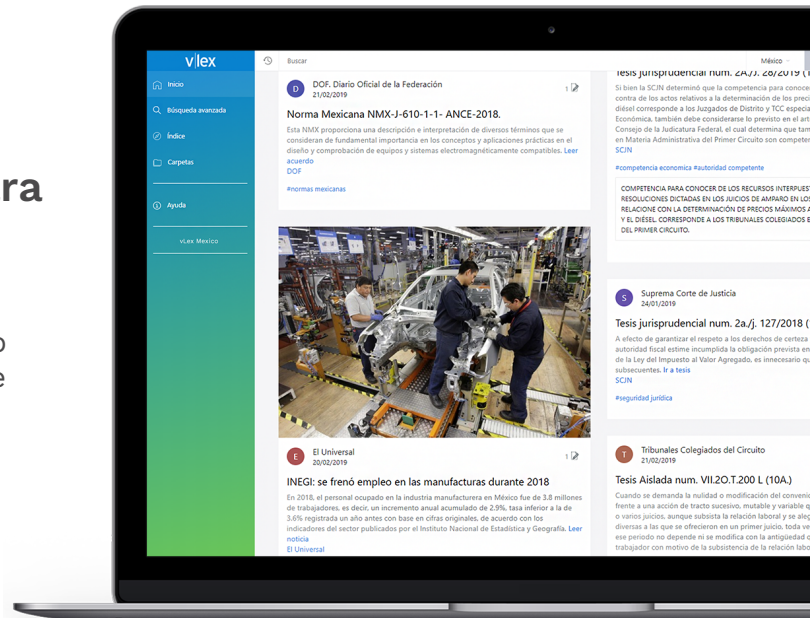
ra

o
e

vlex

Inicio

Búsqueda avanzada

Índice

Carpetas

Ayuda

vLex Mexico

Buscar

México

D DOF. Diario Oficial de la Federación
21/02/2019

1

Norma Mexicana NMX-J-610-1-1- ANCE-2018.

Esta NMX proporciona una descripción e interpretación de diversos términos que se consideran de fundamental importancia en los conceptos y aplicaciones prácticas en el diseño y comprobación de equipos y sistemas electromagnéticamente compatibles. Leer acuerdo
DOF

#normas mexicanas

E El Universal
20/02/2019

1

INEGI: se frenó empleo en las manufacturas durante 2018

En 2018, el personal ocupado en la industria manufacturera en México fue de 3.8 millones de trabajadores, es decir, un incremento anual acumulado de 2.9%, tasa inferior a la de 3.6% registrada un año antes con base en cifras originales, de acuerdo con los indicadores del sector publicados por el Instituto Nacional de Estadística y Geografía. Leer noticia
El Universal

Tesis jurisprudencial num. 2a./J. 28/2019 (

Si bien la SCJN determinó que la competencia para conoce contra de los actos relativos a la determinación de los preci diésel corresponde a los Juzgados de Distrito y TCC especia Económica, también debe considerarse lo previsto en el art Consejo de la Judicatura Federal, el cual determina que tam en Materia Administrativa del Primer Circuito son competer
SCJN

#competencia economica #autoridad competente

COMPETENCIA PARA CONOCER DE LOS RECURSOS INTERPUES RESOLUCIONES DICTADAS EN LOS JUICIOS DE AMPARO EN LOS RELACIONE CON LA DETERMINACIÓN DE PRECIOS MÁXIMOS Y EL DIÉSEL. CORRESPONDE A LOS TRIBUNALES COLEGIADOS E DEL PRIMER CIRCUITO.

S Suprema Corte de Justicia
24/01/2019

Tesis jurisprudencial num. 2a./J. 127/2018 (

A efecto de garantizar el respeto a los derechos de certeza autoridad fiscal estime incumplida la obligación prevista en de la Ley del Impuesto al Valor Agregado, es innecesario qu subsecuentes. Ir a tesis
SCJN

#seguridad jurídica

T Tribunales Colegiados del Circuito
21/02/2019

Tesis Aislada num. VII.2O.T.200 L (10A.)

Cuando se demanda la nulidad o modificación del conveni frente a una acción de tracto sucesivo, mutable y variable q o varios juicios, aunque subsista la relación laboral y se aleg diversas a las que se ofrecieron en un primer juicio, toda ve ese periodo no depende ni se modifica con la antigüedad c trabajador con motivo de la subsistencia de la relación lab